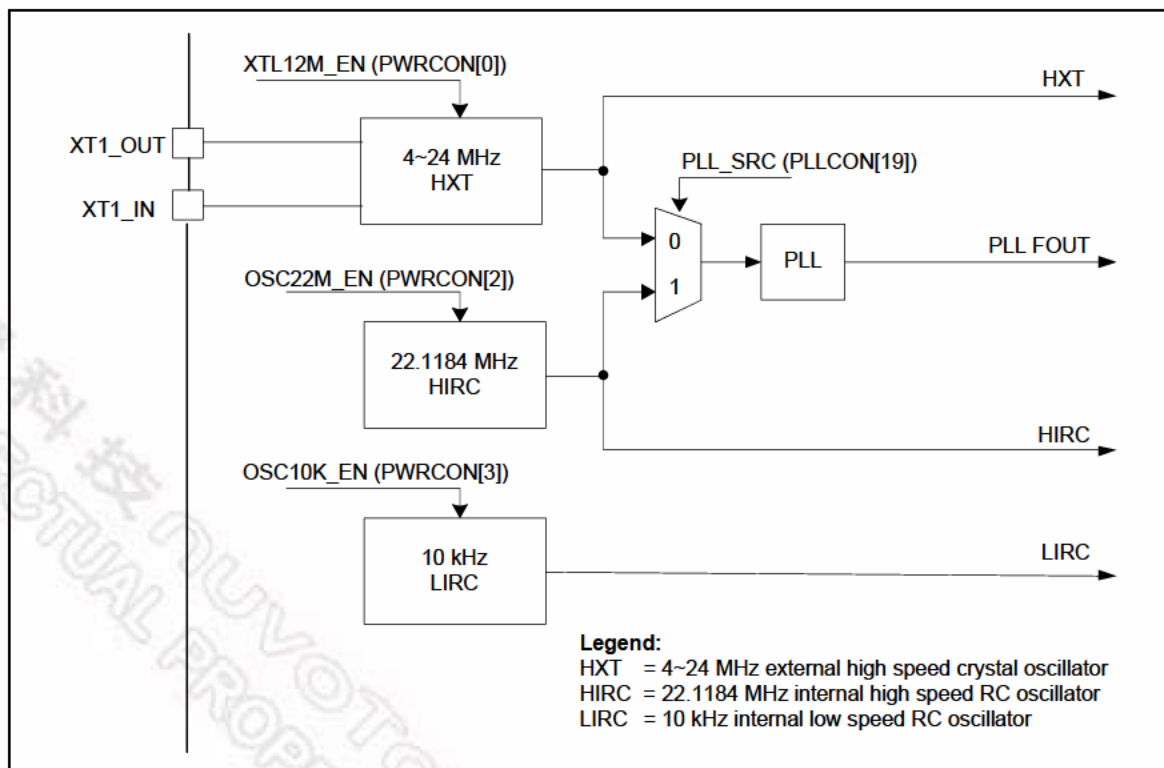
XTL12M_EN (PWRCON[0])

HXT

XT1_OUT

4~24 MHz
HXT

PLL_SRC (PLLCON[19])

XT1_IN

0

PLL

PLL FOUT

OSC22M_EN (PWRCON[2])

1

22.1184 MHz
HIRC

HIRC

OSC10K_EN (PWRCON[3])

10 kHz
LIRC

LIRC

Legend:
HXT = 4~24 MHz external high speed crystal oscillator
HIRC = 22.1184 MHz internal high speed RC oscillator
LIRC = 10 kHz internal low speed RC oscillator